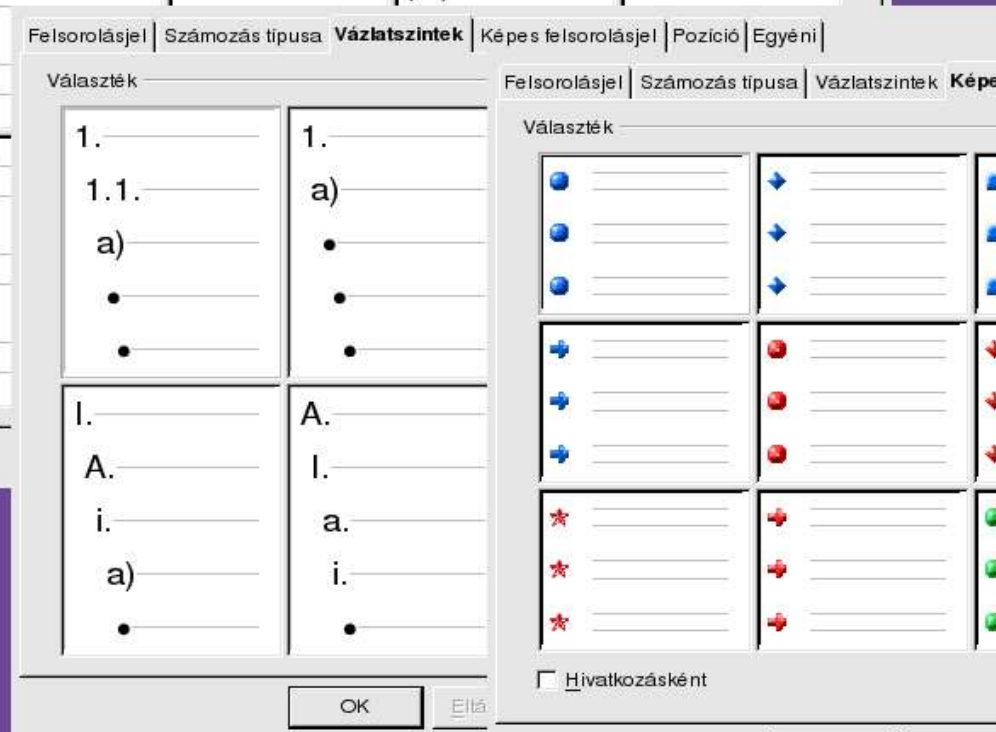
Felsorolásjel | Számozás típusa | Vázlatszintek | Képes felsorolásjel | Pozíció | Egyéni

Választék

1.
1.1.
a)
•
•

1.
a)
•
•
•

I.
A.
i.
a)
•

A.
I.
a.
i.
•

OK
Eltá

Felsorolásjel | Számozás típusa | Vázlatszintek | Képe

Választék

Hivatkozásként